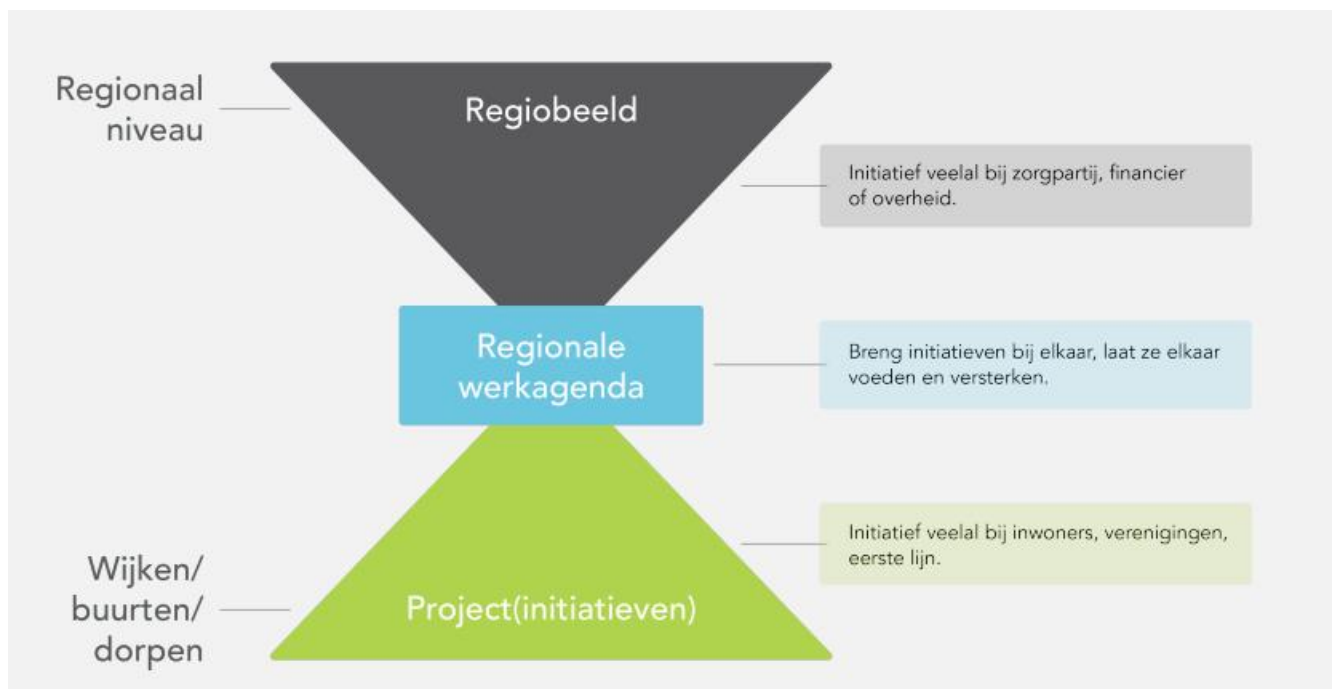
Regionaal niveau

Regiobeeld

Initiatief veelal bij zorgpartij, financier of overheid.

Regionale werkagenda

Breng initiatieven bij elkaar, laat ze elkaar voeden en versterken.

Initiatief veelal bij inwoners, verenigingen, eerste lijn.

Wijken/ buurten/ dorpen

Project(initiatieven)